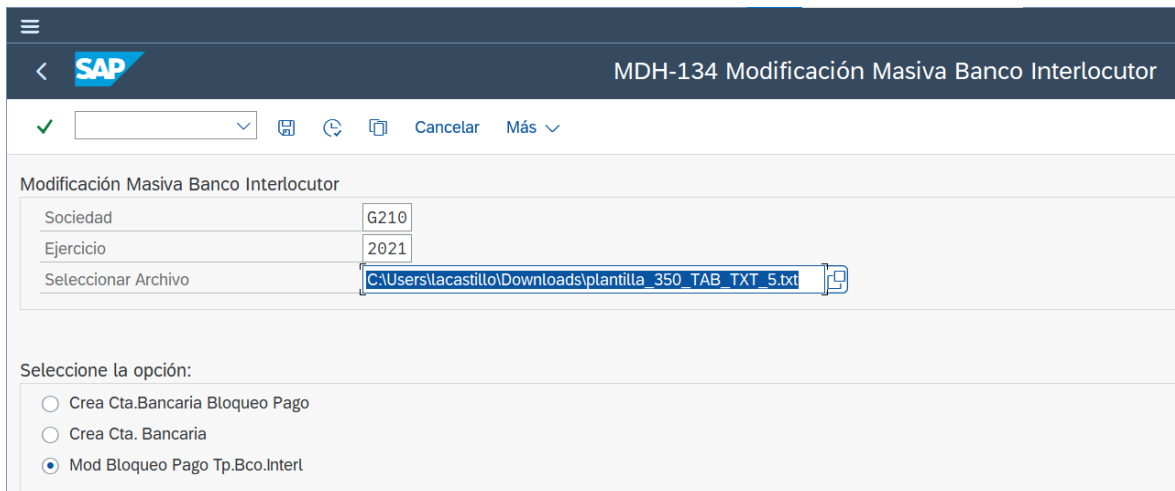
SAP

MDH-134 Modificación Masiva Banco Interlocutor

Cancelar Más

Modificación Masiva Banco Interlocutor

Sociedad G210
Ejercicio 2021
Seleccionar Archivo C:\Users\lacastillo\Downloads\plantilla_350_TAB_TXT_5.txt

Seleccione la opción:

Crea Cta.Bancaria Bloqueo Pago
Crea Cta. Bancaria
Mod Bloqueo Pago Tp.Bco.Interl